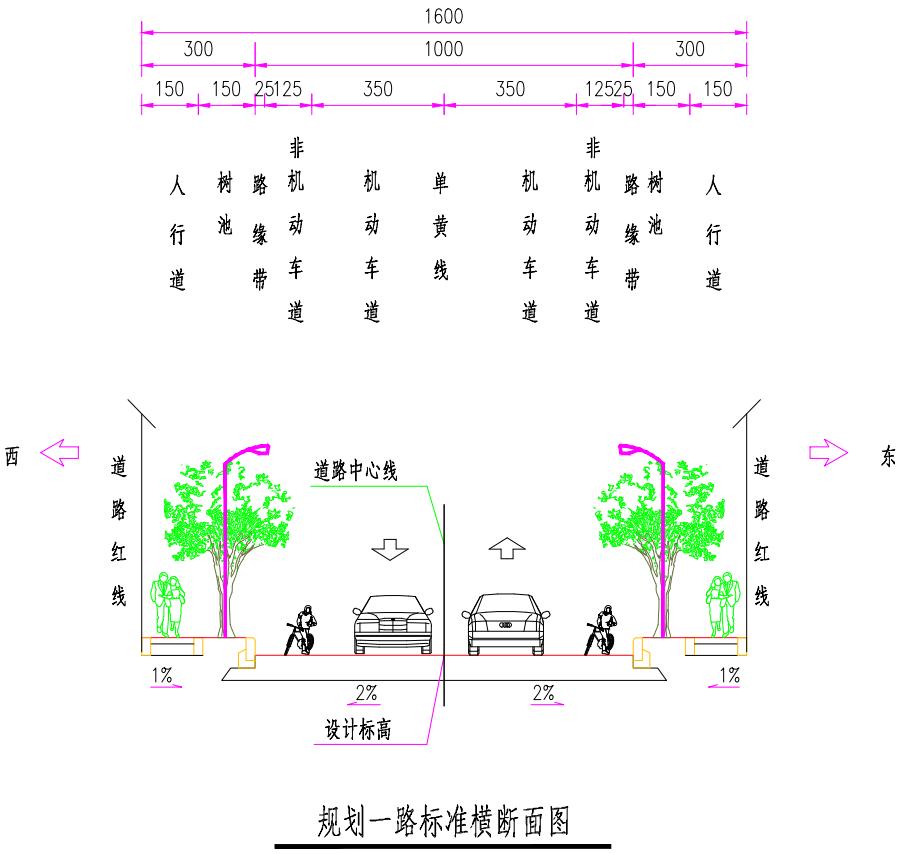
1600

300 1000 300

150 150 25 125 350 350 125 25 150 150

人行道 树池 路缘带 非机动车道 机动车道 单黄线 机动车道 非机动车道 路缘带 树池 人行道

西

道路红线

道路中心线

东

道路红线

1% 2% 2% 1%

设计标高

规划一路标准横断面图